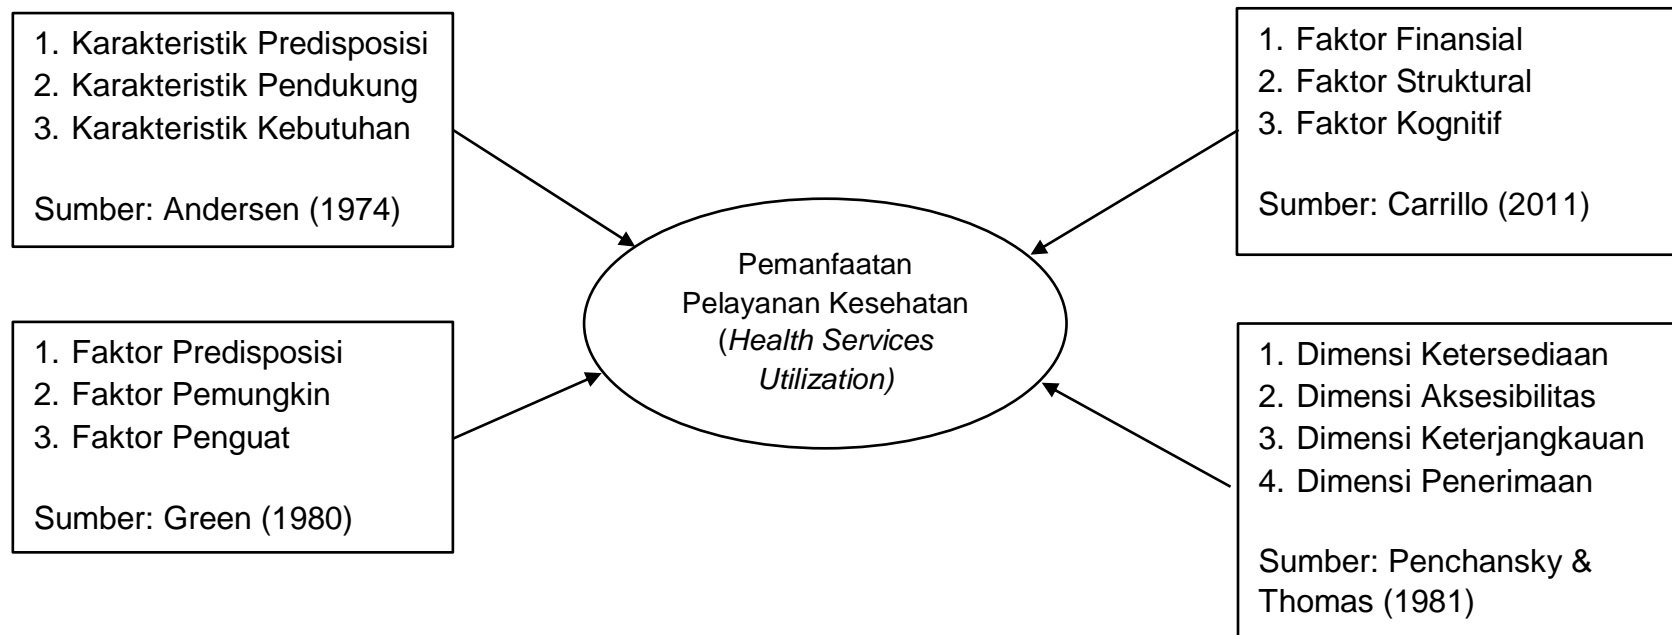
1. Karakteristik Predisposisi
2. Karakteristik Pendukung
3. Karakteristik Kebutuhan

Sumber: Andersen (1974)

1. Faktor Finansial
2. Faktor Struktural
3. Faktor Kognitif

Sumber: Carrillo (2011)

Pemanfaatan Pelayanan Kesehatan (Health Services Utilization)

1. Faktor Predisposisi
2. Faktor Pemungkin
3. Faktor Penguat

Sumber: Green (1980)

1. Dimensi Ketersediaan
2. Dimensi Aksesibilitas
3. Dimensi Keterjangkauan
4. Dimensi Penerimaan

Sumber: Penchansky & Thomas (1981)